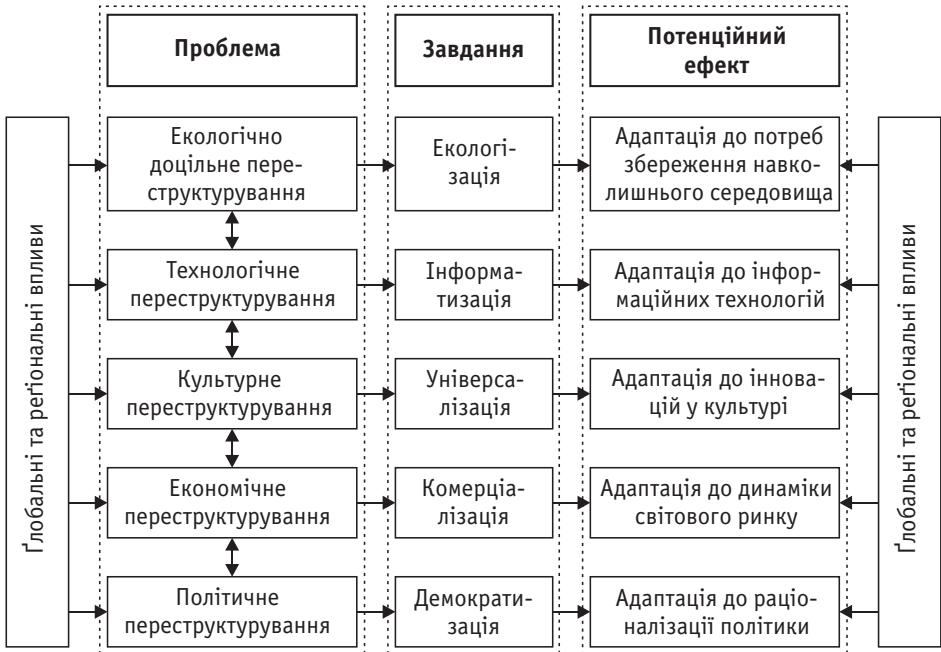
Ґлобальні та реґіональні впливи

Проблема

Завдання

Потенційний ефект

Екологічно доцільне переструктурування

Екологізація

Адаптація до потреб збереження навколишнього середовища

Технологічне переструктурування

Інформатизація

Адаптація до інформаційних технологій

Культурне переструктурування

Універсалізація

Адаптація до інновацій у культурі

Економічне переструктурування

Комерціалізація

Адаптація до динаміки світового ринку

Політичне переструктурування

Демократизація

Адаптація до раціоналізації політики

Ґлобальні та реґіональні впливи